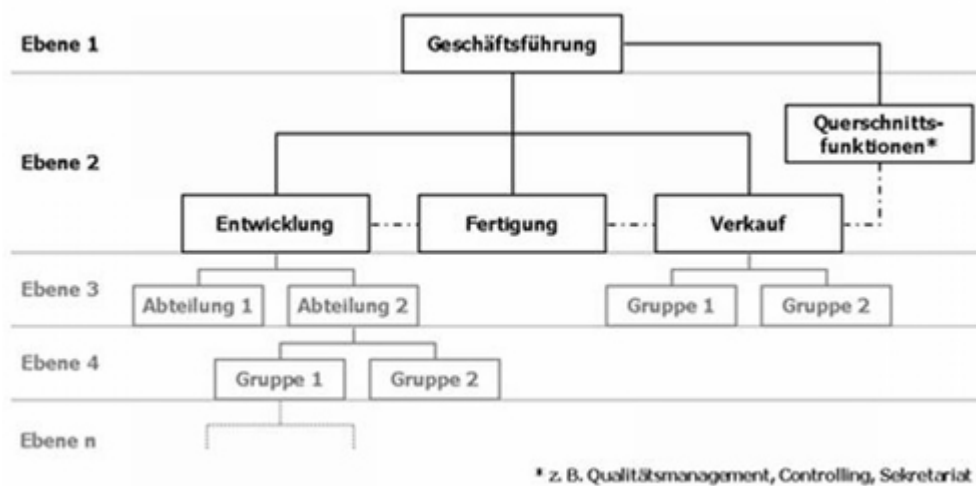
Ebene 1

Geschäftsführung

Ebene 2

Querschnittsfunktionen*

Entwicklung

Fertigung

Verkauf

Ebene 3

Abteilung 1

Abteilung 2

Gruppe 1

Gruppe 2

Ebene 4

Gruppe 1

Gruppe 2

Ebene n

* z. B. Qualitätsmanagement, Controlling, Sekretariat